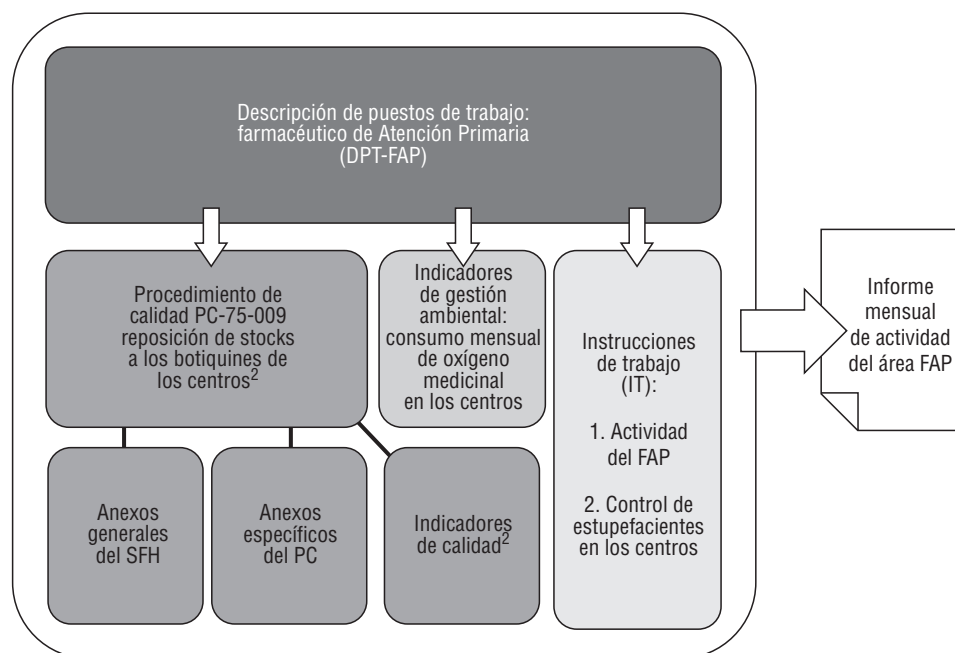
Descripción de puestos de trabajo: farmacéutico de Atención Primaria (DPT-FAP)

Procedimiento de calidad PC-75-009 reposición de stocks a los botiquines de los centros$^{2}$

Indicadores de gestión ambiental: consumo mensual de oxígeno medicinal en los centros

Instrucciones de trabajo (IT):

1. Actividad del FAP

2. Control de estupefacientes en los centros

Anexos generales del SFH

Anexos específicos del PC

Indicadores de calidad$^{2}$

Informe mensual de actividad del área FAP